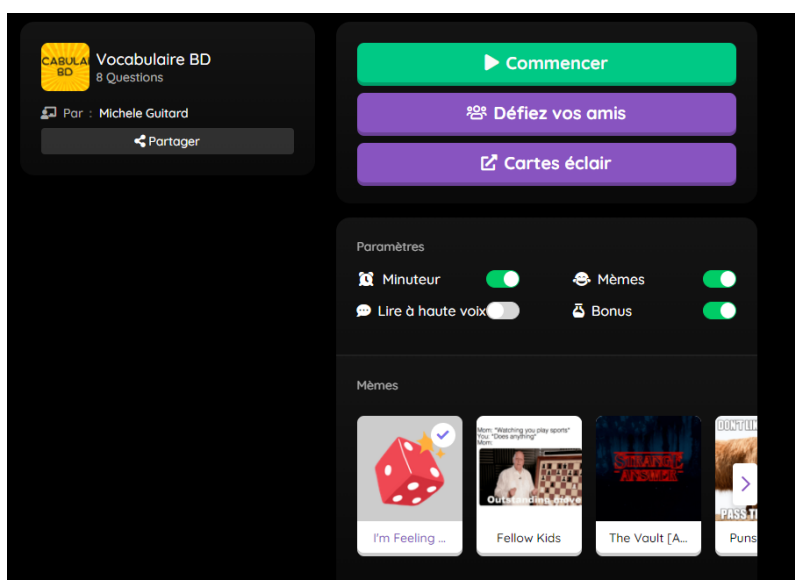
CABULA BD

Vocabulaire BD
8 Questions

Par : Michele Guitard

Partager

Commencer

Défiez vos amis

Cartes éclair

Paramètres

Minuteur

Mèmes

Lire à haute voix

Bonus

Mèmes

Mom: "Watching you play sports"
You: "Does anything"
Mom:

Outstanding move

STRANGER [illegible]

DON'T LI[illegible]

PASS T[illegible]

I'm Feeling ...

Fellow Kids

The Vault [A...

Puns